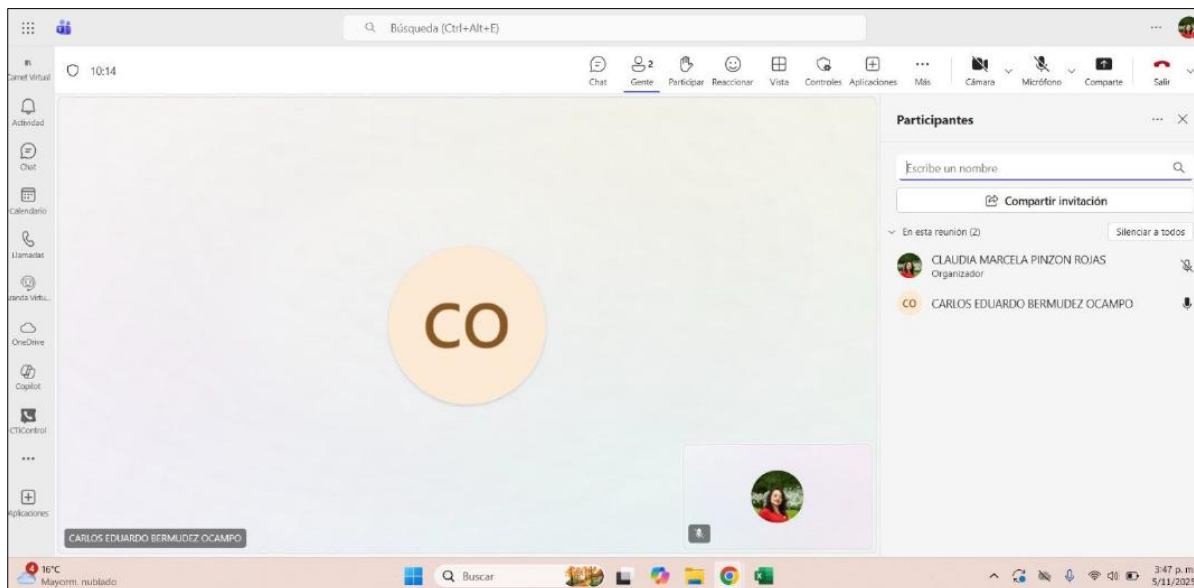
Búsqueda (Ctrl+Alt+E)

Carnet Virtual
10:14
Chat
2
Gente
Participar
Reaccionar
Vista
Controles
Aplicaciones
Más
Cámara
Micrófono
Comparte
Salir

Actividad
Chat
Calendario
Llamadas
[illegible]anda Virtu...
OneDrive
Copilot
CTIControl
...
Aplicaciones

CO

CARLOS EDUARDO BERMUDEZ OCAMPO

Participantes
Escribe un nombre
Compartir invitación
En esta reunión (2)
Silenciar a todos
CLAUDIA MARCELA PINZON ROJAS
Organizador
CO CARLOS EDUARDO BERMUDEZ OCAMPO

16°C
Mayorm. nublado
Buscar
3:47 p. m.
5/11/202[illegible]